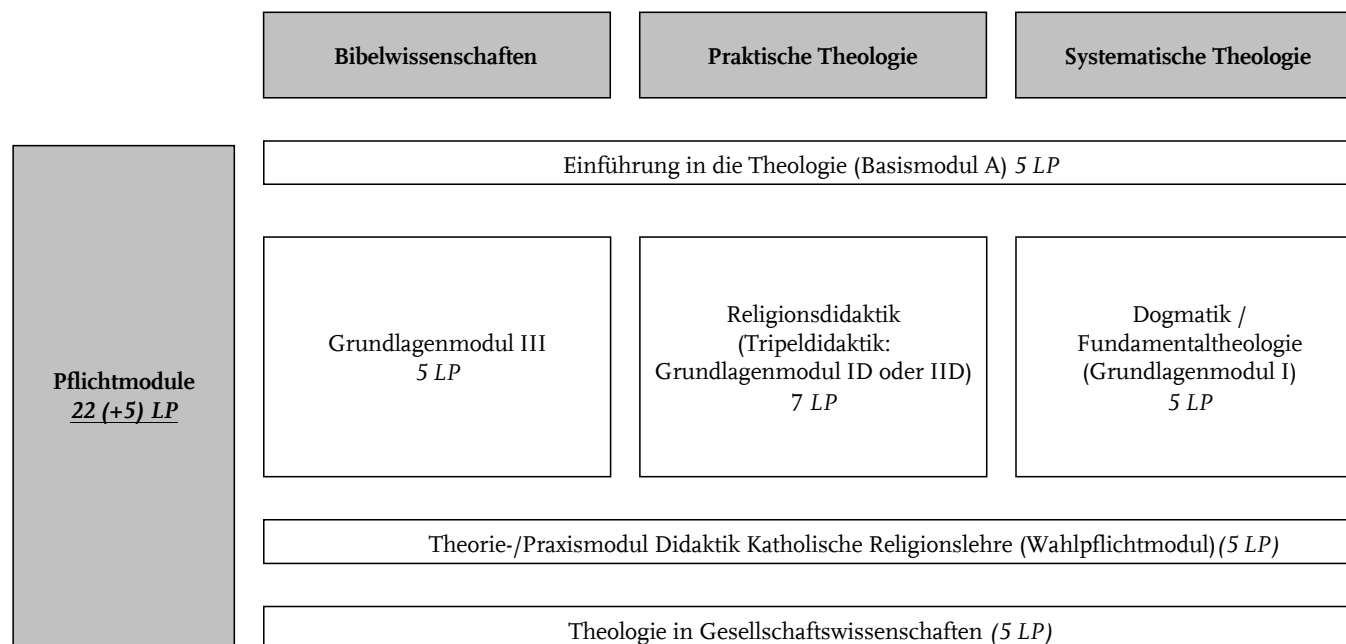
Bibelwissenschaften

Praktische Theologie

Systematische Theologie

Pflichtmodule
22 (+5) LP

Einführung in die Theologie (Basismodul A) 5 LP

Grundlagenmodul III
5 LP

Religionsdidaktik (Tripeldidaktik: Grundlagenmodul ID oder IID)
7 LP

Dogmatik / Fundamentaltheologie (Grundlagenmodul I)
5 LP

Theorie-/Praxismodul Didaktik Katholische Religionslehre (Wahlpflichtmodul) (5 LP)

Theologie in Gesellschaftswissenschaften (5 LP)